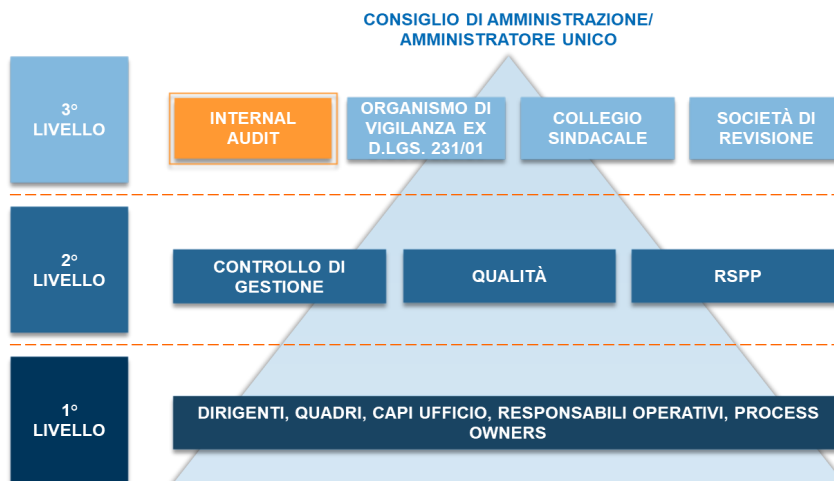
CONSIGLIO DI AMMINISTRAZIONE/
AMMINISTRATORE UNICO

3°
LIVELLO

INTERNAL AUDIT

ORGANISMO DI VIGILANZA EX D.LGS. 231/01

COLLEGIO SINDACALE

SOCIETÀ DI REVISIONE

2°
LIVELLO

CONTROLLO DI GESTIONE

QUALITÀ

RSPP

1°
LIVELLO

DIRIGENTI, QUADRI, CAPI UFFICIO, RESPONSABILI OPERATIVI, PROCESS OWNERS